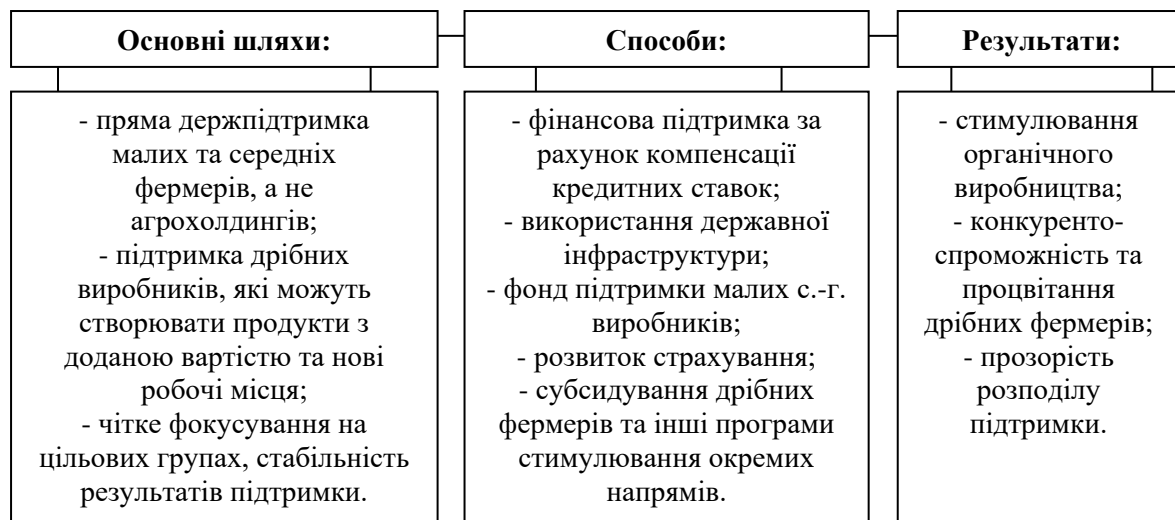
Основні шляхи:

- пряма держпідтримка малих та середніх фермерів, а не агрохолдингів;
- підтримка дрібних виробників, які можуть створювати продукти з доданою вартістю та нові робочі місця;
- чітке фокусування на цільових групах, стабільність результатів підтримки.

Способи:

- фінансова підтримка за рахунок компенсації кредитних ставок;
- використання державної інфраструктури;
- фонд підтримки малих с.-г. виробників;
- розвиток страхування;
- субсидування дрібних фермерів та інші програми стимулювання окремих напрямів.

Результати:

- стимулювання органічного виробництва;
- конкуренто-спроможність та процвітання дрібних фермерів;
- прозорість розподілу підтримки.